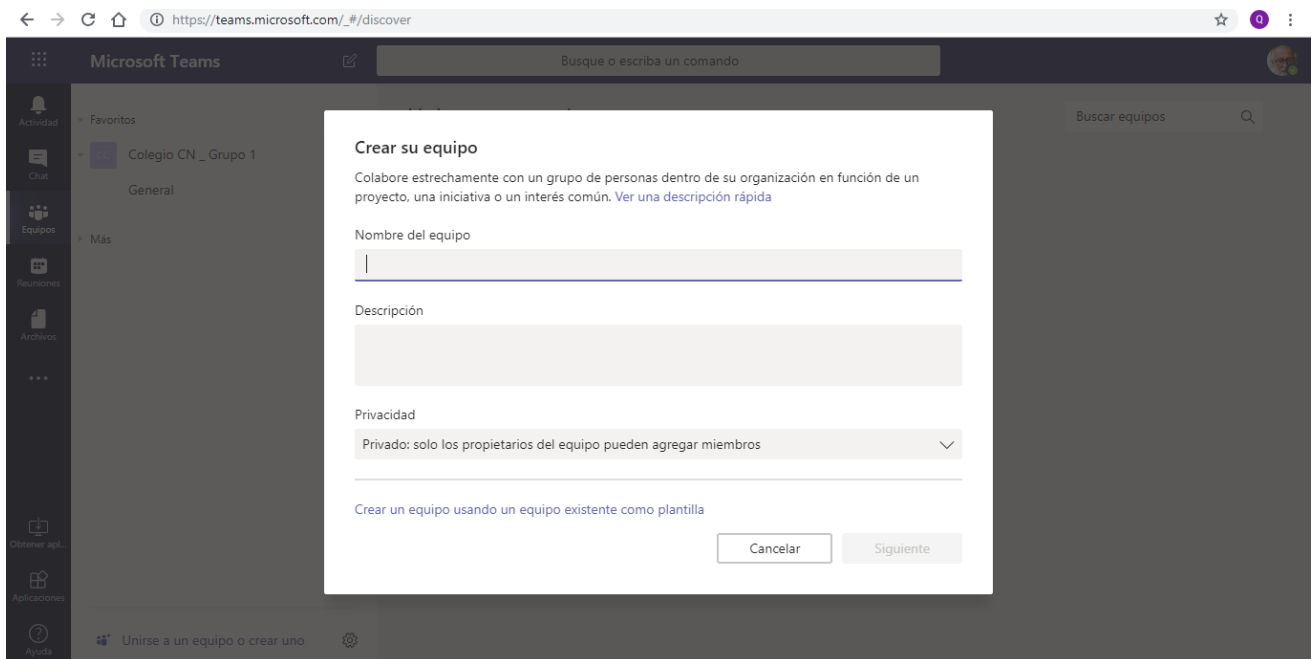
https://teams.microsoft.com/_#/discover

Microsoft Teams

Busque o escriba un comando

Actividad
Chat
Equipos
Reuniones
Archivos
...
Obtener apl...
Aplicaciones
Ayuda

Favoritos
Colegio CN _ Grupo 1
General
Más

Unirse a un equipo o crear uno

Buscar equipos

Crear su equipo

Colabore estrechamente con un grupo de personas dentro de su organización en función de un proyecto, una iniciativa o un interés común. Ver una descripción rápida

Nombre del equipo

Descripción

Privacidad

Privado: solo los propietarios del equipo pueden agregar miembros

Crear un equipo usando un equipo existente como plantilla

Cancelar

Siguiente